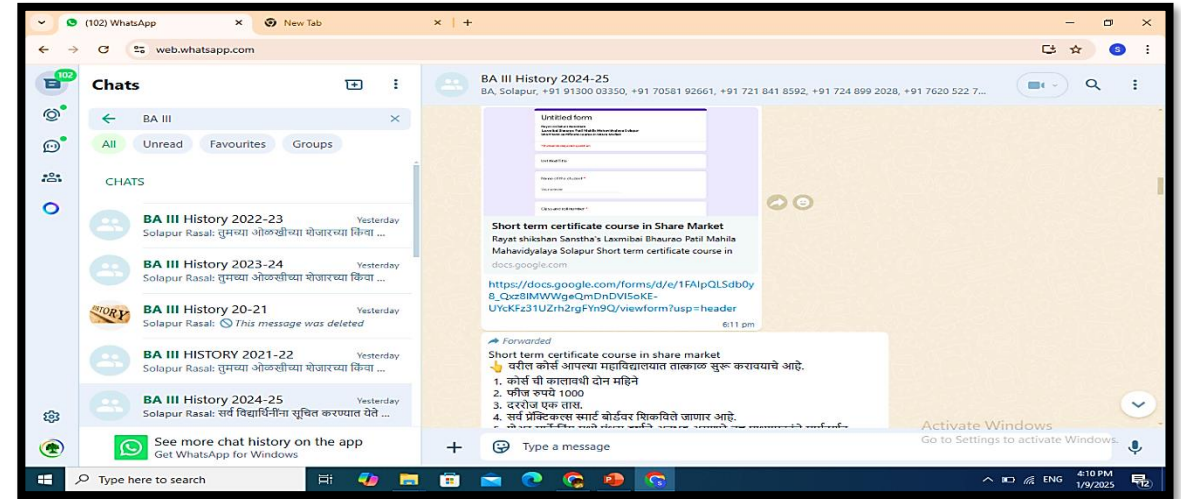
(102) WhatsApp × New Tab × +

web.whatsapp.com

102

Chats

BA III

All Unread Favourites Groups

CHATS

BA III History 2022-23 Yesterday
Solapur Rasal: तुमच्या ओळखीच्या शेजारच्या किंवा ...

BA III History 2023-24 Yesterday
Solapur Rasal: तुमच्या ओळखीच्या शेजारच्या किंवा ...

BA III History 20-21 Yesterday
Solapur Rasal: This message was deleted

BA III HISTORY 2021-22 Yesterday
Solapur Rasal: तुमच्या ओळखीच्या शेजारच्या किंवा ...

BA III History 2024-25 Yesterday
Solapur Rasal: सर्व विद्यार्थिनींना सूचित करण्यात येते ...

See more chat history on the app
Get WhatsApp for Windows

BA III History 2024-25
BA, Solapur, +91 91300 03350, +91 70581 92661, +91 721 841 8592, +91 724 899 2028, +91 7620 522 7...

Untitled form

Short term certificate course in Share Market
Rayat shikshan Sanstha's Laxmibai Bhaurao Patil Mahila Mahavidyalaya Solapur Short term certificate course in
docs.google.com

https://docs.google.com/forms/d/e/1FAIpQLSdb0y8_Qxz8IMWWgeQmDnDVI5oKE-UYcKFz31UZrh2rgFYn9Q/viewform?usp=header
6:11 pm

Forwarded
Short term certificate course in share market
👆 वरील कोर्स आपल्या महाविद्यालयात तात्काळ सुरू करावयाचे आहे.
1. कोर्स ची कालावधी दोन महिने
2. फीज रुपये 1000
3. दररोज एक तास.
4. सर्व प्रॅक्टिकल्स स्मार्ट बोर्डवर शिकविले जाणार आहे.
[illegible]

Activate Windows
Go to Settings to activate Windows.

Type a message

Type here to search

ENG 4:10 PM 1/9/2025